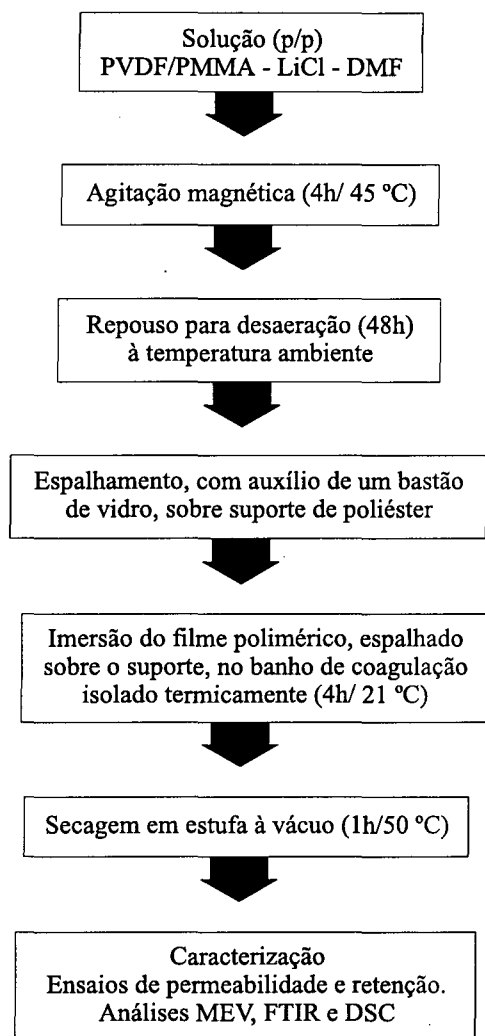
Solução (p/p)
PVDF/PMMA - LiCl - DMF

Agitação magnética (4h/ 45 ºC)

Repouso para desaeração (48h)
à temperatura ambiente

Espalhamento, com auxílio de um bastão de vidro, sobre suporte de poliéster

Imersão do filme polimérico, espalhado sobre o suporte, no banho de coagulação isolado termicamente (4h/ 21 ºC)

Secagem em estufa à vácuo (1h/50 ºC)

Caracterização
Ensaios de permeabilidade e retenção.
Análises MEV, FTIR e DSC